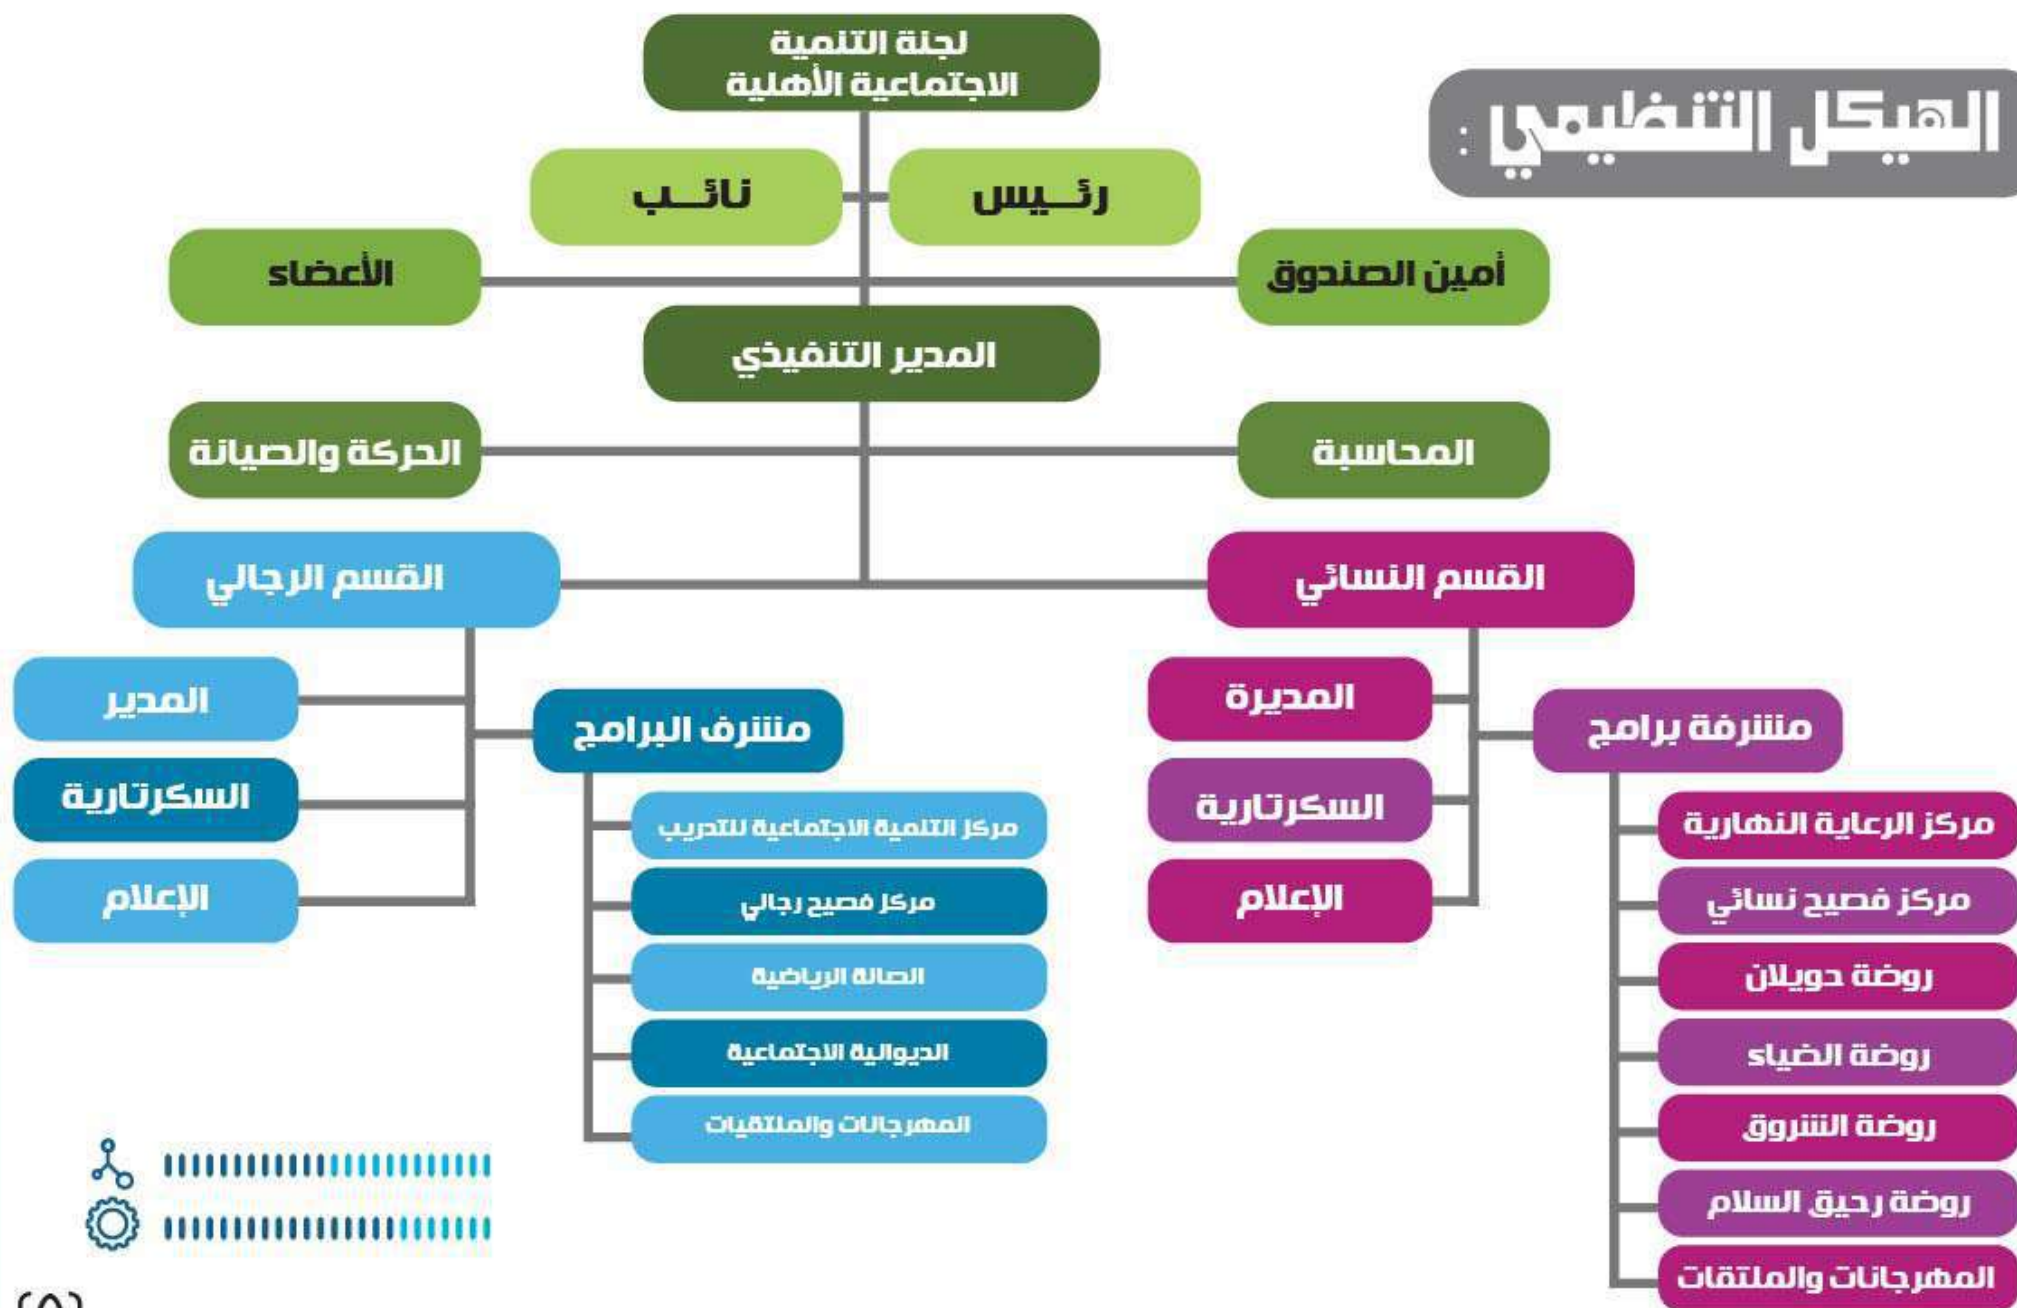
الهيكل التنظيمي :

لجنة التنمية الاجتماعية الأهلية

رئـــيس

نائـــب

أمين الصندوق

الأعضاء

المدير التنفيذي

المحاسبة

الحركة والصيانة

القسم النسائي

القسم الرجالي

المديرة

السكرتارية

الإعلام

مشرفة برامج

مركز الرعاية النهارية

مركز فصيح نسائي

روضة حويلان

روضة الضياء

روضة الشروق

روضة رحيق السلام

المهرجانات والملتقات

المدير

السكرتارية

الإعلام

مشرف البرامج

مركز التنمية الاجتماعية للتدريب

مركز فصيح رجالي

الصالة الرياضية

الديوانية الاجتماعية

المهرجانات والملتقيات

(٥)